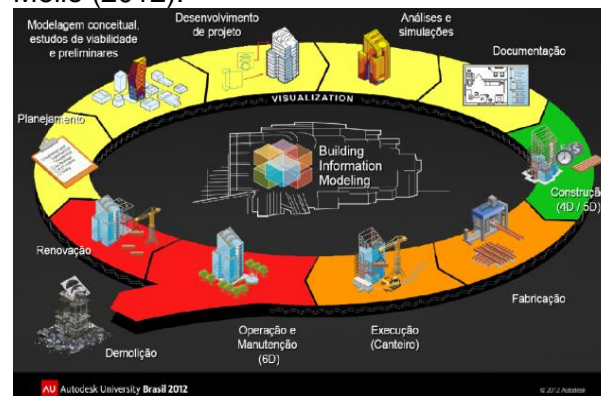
Mello (2012).

Modelagem conceitual, estudos de viabilidade e preliminares

Desenvolvimento de projeto

Análises e simulações

Documentação

VISUALIZATION

Planejamento

Building Information Modeling

Construção (4D / 5D)

Renovação

Fabricação

Demolição

Operação e Manutenção (6D)

Execução (Canteiro)

AU Autodesk University Brasil 2012

© 2012 Autodesk